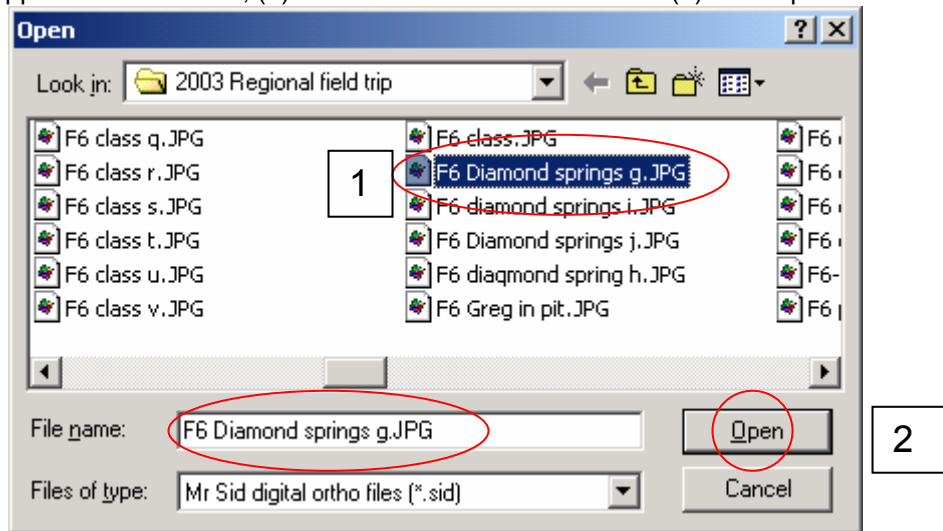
Open

?

Look in: 2003 Regional field trip

F6 class q.JPG
F6 class r.JPG
F6 class s.JPG
F6 class t.JPG
F6 class u.JPG
F6 class v.JPG

F6 class.JPG
F6 Diamond springs g.JPG
F6 diamond springs i.JPG
F6 Diamond springs j.JPG
F6 diaqmond spring h.JPG
F6 Greg in pit.JPG

F6 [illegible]
F6 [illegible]
F6 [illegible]
F6 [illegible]
F6-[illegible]
F6 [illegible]

1

File name: F6 Diamond springs g.JPG

Open

2

Files of type: Mr Sid digital ortho files (*.sid)

Cancel